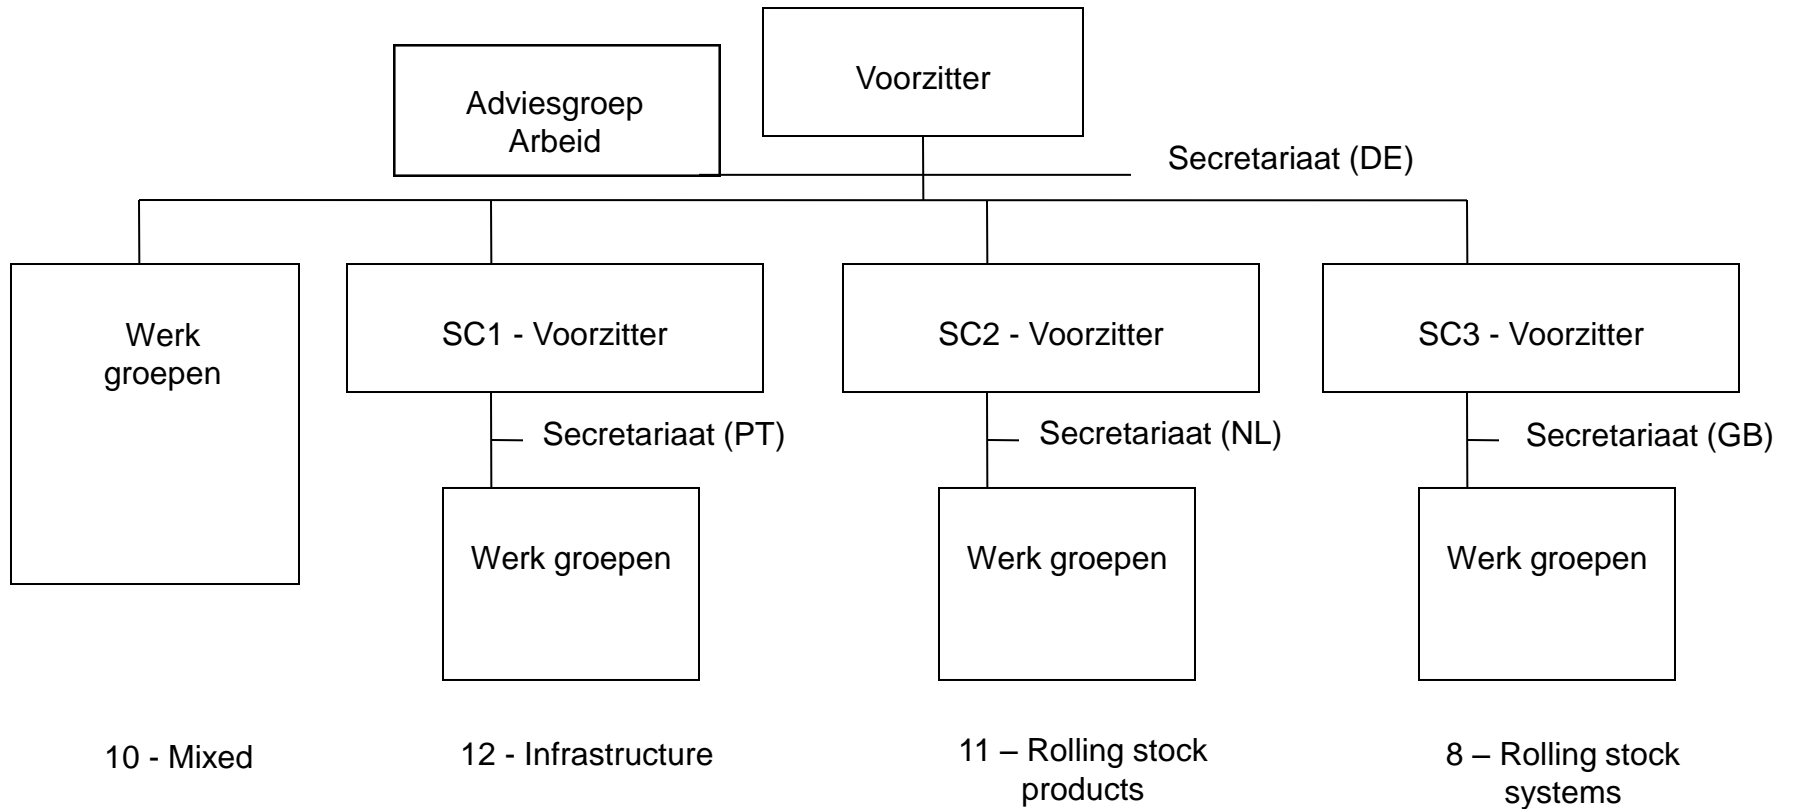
Voorzitter

Adviesgroep Arbeid

Secretariaat (DE)

Werk groepen

SC1 - Voorzitter

Secretariaat (PT)

Werk groepen

SC2 - Voorzitter

Secretariaat (NL)

Werk groepen

SC3 - Voorzitter

Secretariaat (GB)

Werk groepen

10 - Mixed

12 - Infrastructure

11 – Rolling stock products

8 – Rolling stock systems